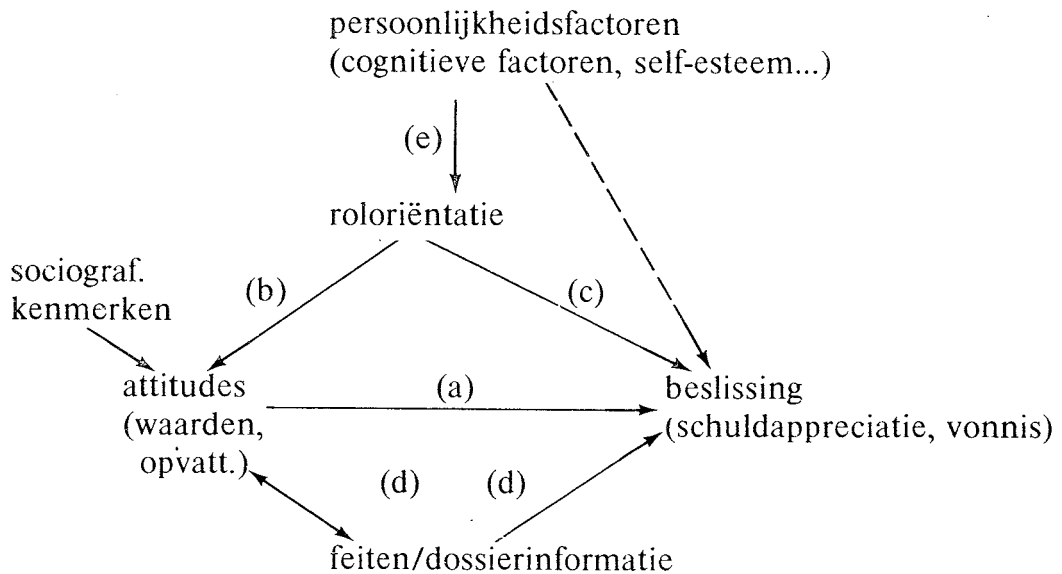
persoonlijkheidsfactoren
(cognitieve factoren, self-esteem...)

(e)

roloriëntatie

sociograf.
kenmerken

(b)

(c)

attitudes
(waarden,
opvatt.)

(a)

beslissing
(schuldappreciatie, vonnis)

(d)

(d)

feiten/dossierinformatie